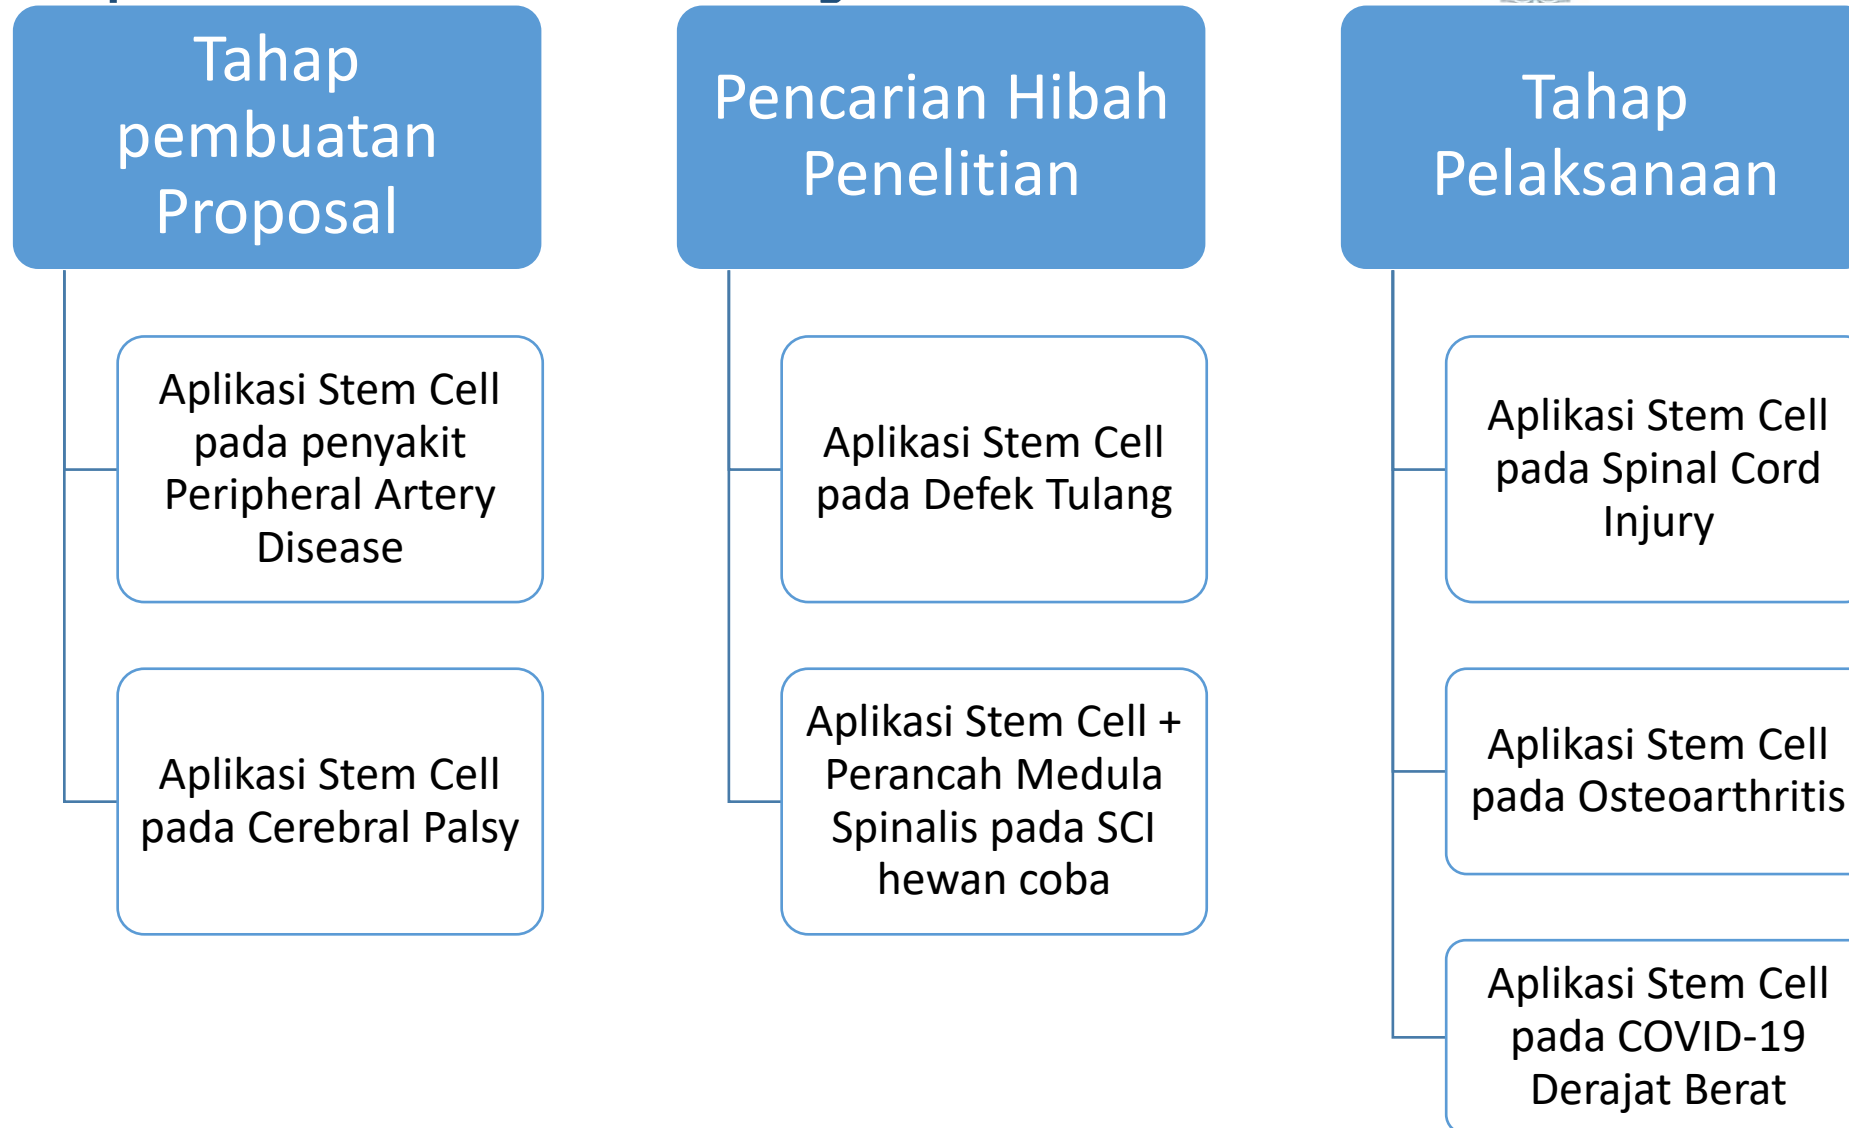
Tahap pembuatan Proposal

Aplikasi Stem Cell pada penyakit Peripheral Artery Disease

Aplikasi Stem Cell pada Cerebral Palsy

Pencarian Hibah Penelitian

Aplikasi Stem Cell pada Defek Tulang

Aplikasi Stem Cell + Perancah Medula Spinalis pada SCI hewan coba

Tahap Pelaksanaan

Aplikasi Stem Cell pada Spinal Cord Injury

Aplikasi Stem Cell pada Osteoarthritis

Aplikasi Stem Cell pada COVID-19 Derajat Berat